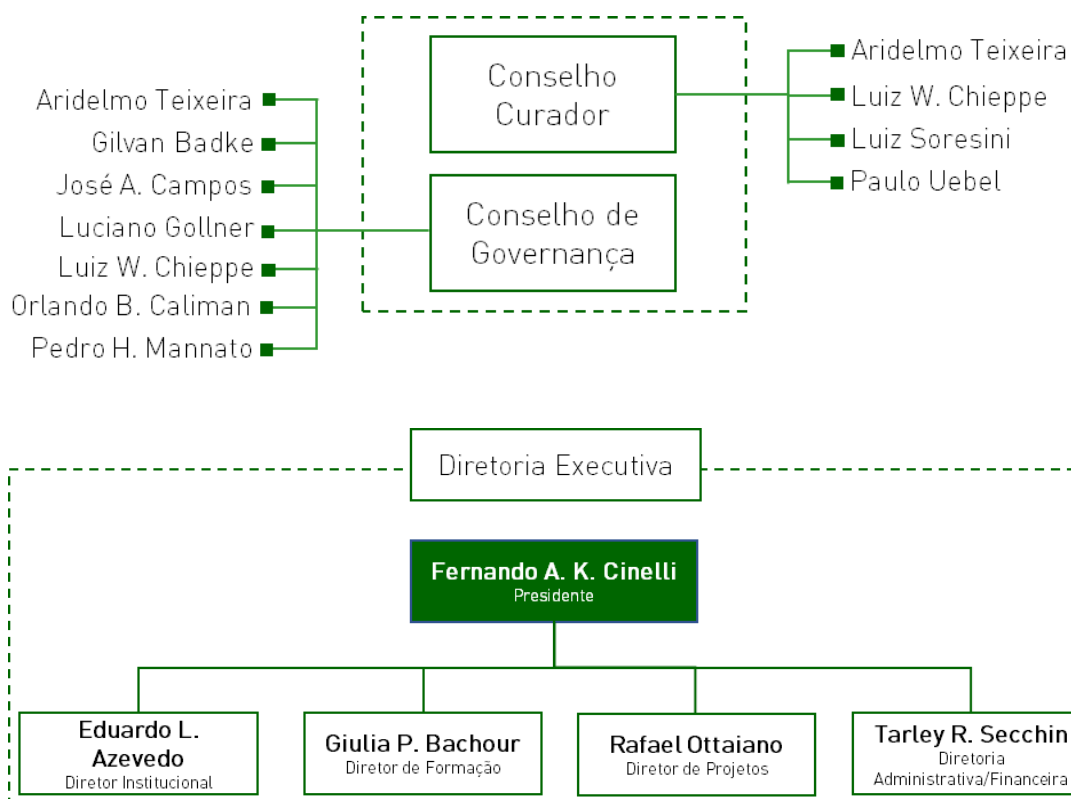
Conselho Curador

Conselho de Governança

Aridelmo Teixeira
Gilvan Badke
José A. Campos
Luciano Gollner
Luiz W. Chieppe
Orlando B. Caliman
Pedro H. Mannato

Aridelmo Teixeira
Luiz W. Chieppe
Luiz Soresini
Paulo Uebel

Diretoria Executiva

Fernando A. K. Cinelli
Presidente

Eduardo L. Azevedo
Diretor Institucional

Giulia P. Bachour
Diretor de Formação

Rafael Ottaiano
Diretor de Projetos

Tarley R. Secchin
Diretoria Administrativa/Financeira